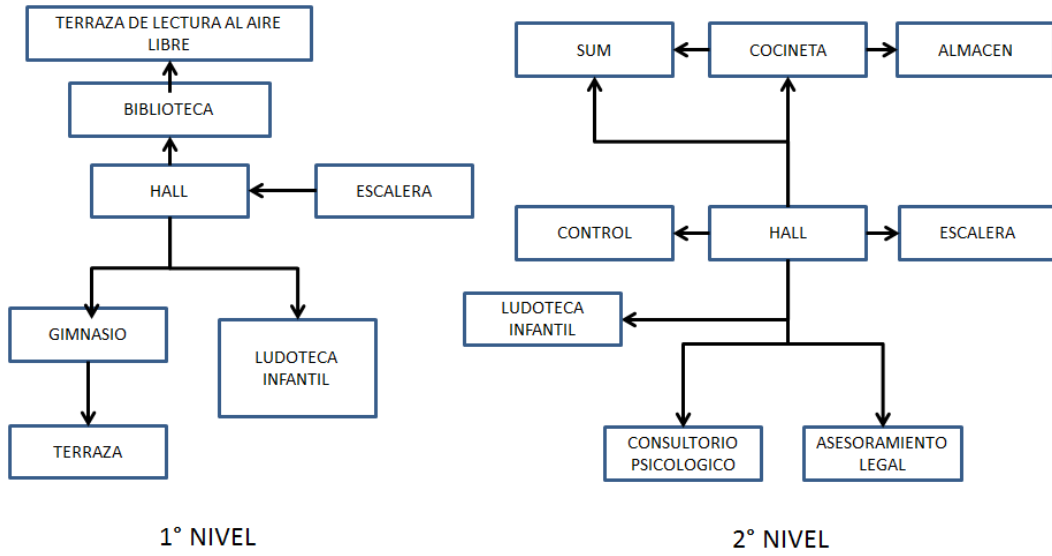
TERRAZA DE LECTURA AL AIRE LIBRE

BIBLIOTECA

HALL

ESCALERA

GIMNASIO

LUDOTECA INFANTIL

TERRAZA

1° NIVEL

SUM

COCINETA

ALMACEN

CONTROL

HALL

ESCALERA

LUDOTECA INFANTIL

CONSULTORIO PSICOLOGICO

ASESORAMIENTO LEGAL

2° NIVEL